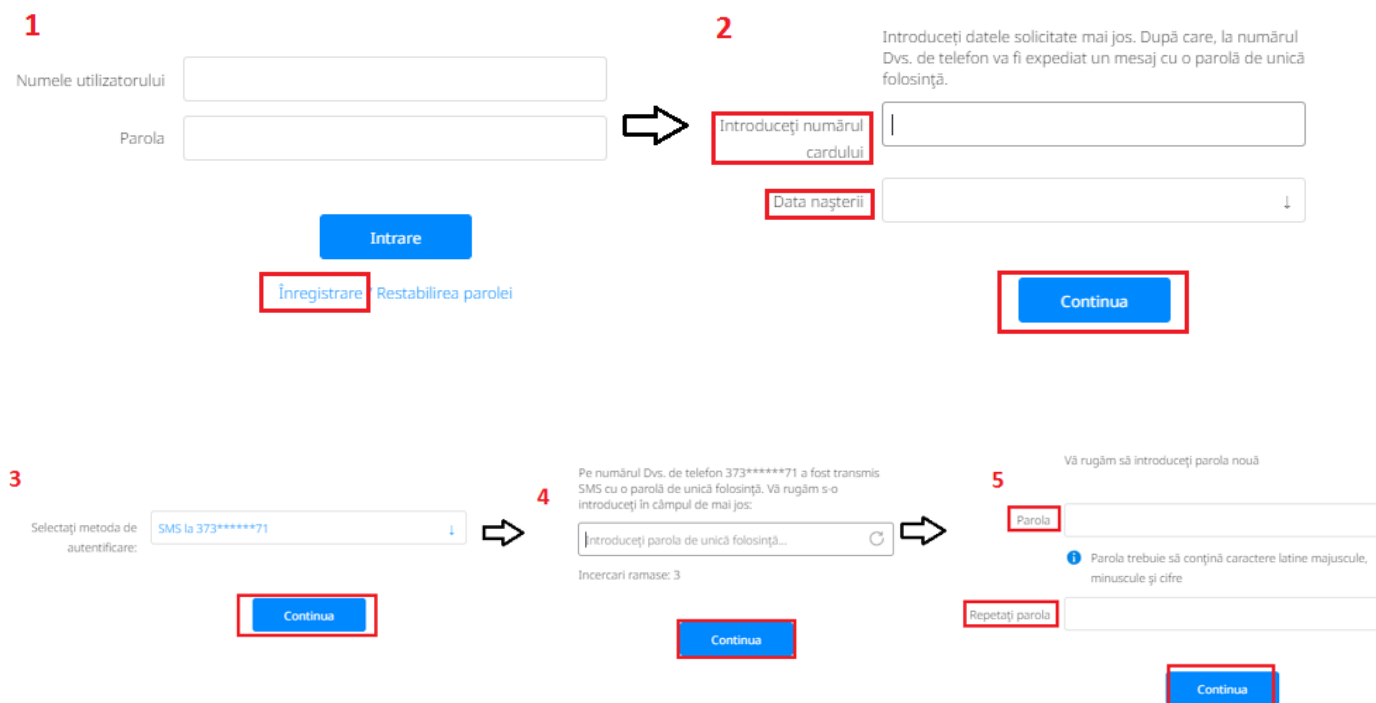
1

Numele utilizatorului

Parola

Intrare

Înregistrare / Restabilirea parolei

2

Introduceţi datele solicitate mai jos. După care, la numărul Dvs. de telefon va fi expediat un mesaj cu o parolă de unică folosinţă.

Introduceţi numărul cardului

Data naşterii

Continua

3

Selectaţi metoda de autentificare:

SMS la 373******71

Continua

4

Pe numărul Dvs. de telefon 373******71 a fost transmis SMS cu o parolă de unică folosinţă. Vă rugăm s-o introduceţi în câmpul de mai jos:

Introduceţi parola de unică folosinţă...

Incercari ramase: 3

Continua

5

Vă rugăm să introduceţi parola nouă

Parola

Parola trebuie să conţină caractere latine majuscule, minuscule şi cifre

Repetaţi parola

Continua